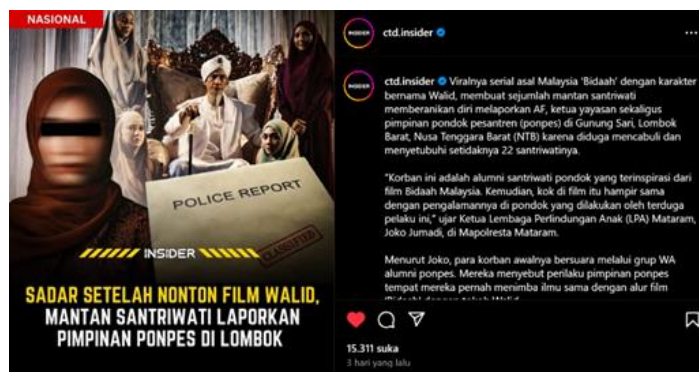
NASIONAL

POLICE REPORT

CLASSIFIED

INSIDER

SADAR SETELAH NONTON FILM WALID, MANTAN SANTRIWATI LAPORKAN PIMPINAN PONPES DI LOMBOK

ctd.insider

ctd.insider Viralnya serial asal Malaysia 'Bidaah' dengan karakter bernama Walid, membuat sejumlah mantan santriwati memberanikan diri melaporkan AF, ketua yayasan sekaligus pimpinan pondok pesantren (ponpes) di Gunung Sari, Lombok Barat, Nusa Tenggara Barat (NTB) karena diduga mencabuli dan menyetubuhi setidaknya 22 santriwatinya.

"Korban ini adalah alumni santriwati pondok yang terinspirasi dari film Bidaah Malaysia. Kemudian, kok di film itu hampir sama dengan pengalamannya di pondok yang dilakukan oleh terduga pelaku ini," ujar Ketua Lembaga Perlindungan Anak (LPA) Mataram, Joko Jumadi, di Mapolresta Mataram.

Menurut Joko, para korban awalnya bersuara melalui grup WA alumni ponpes. Mereka menyebut perilaku pimpinan ponpes tempat mereka pernah menimba ilmu sama dengan alur film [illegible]

15.311 suka
3 hari yang lalu